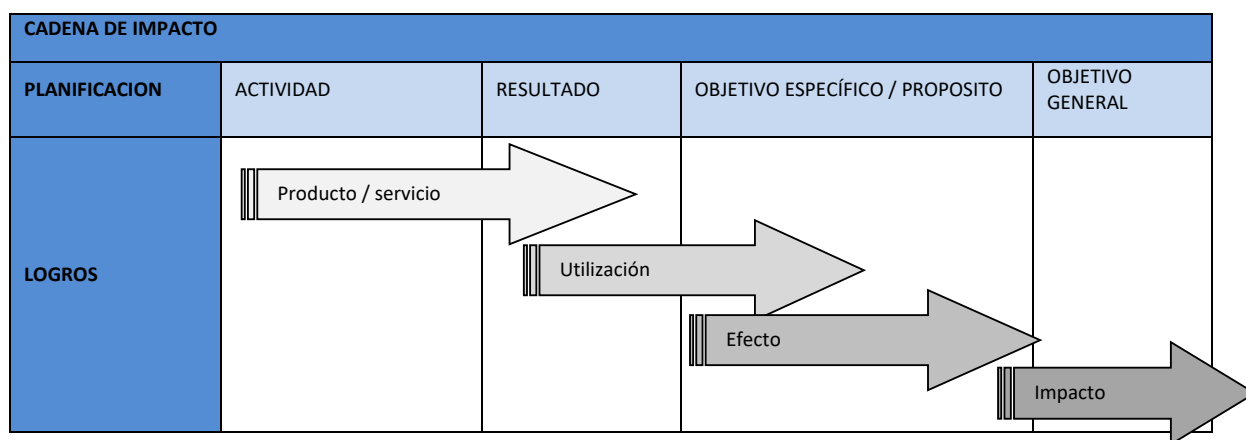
| CADENA DE IMPACTO | | | | |
|---|---|---|---|---|
| PLANIFICACION | ACTIVIDAD | RESULTADO | OBJETIVO ESPECÍFICO / PROPOSITO | OBJETIVO GENERAL |
| LOGROS | Producto / servicio | Utilización | Efecto | Impacto |